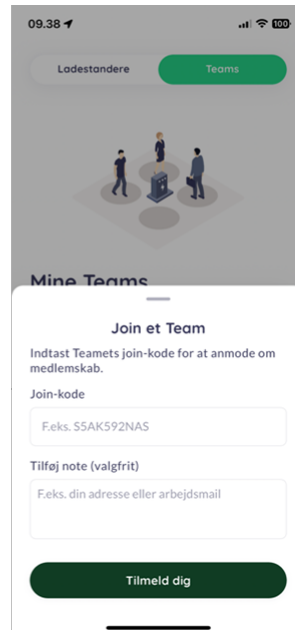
09.38
100

Ladestandere
Teams

Mine Teams

Join et Team

Indtast Teamets join-kode for at anmode om medlemskab.

Join-kode

F.eks. S5AK592NAS

Tilføj note (valgfrit)

F.eks. din adresse eller arbejdsmail

Tilmeld dig